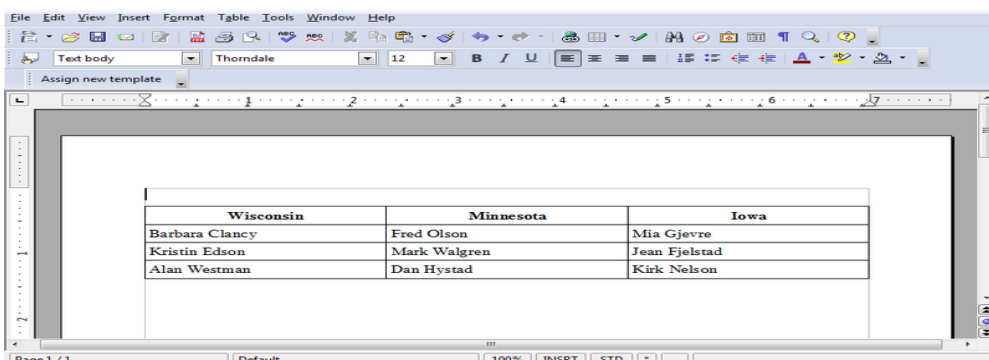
File Edit View Insert Format Table Tools Window Help

Text body Thorndale 12

Assign new template

| Wisconsin | Minnesota | Iowa |
|---|---|---|
| Barbara Clancy | Fred Olson | Mia Gjevre |
| Kristin Edson | Mark Walgren | Jean Fjelstad |
| Alan Westman | Dan Hystad | Kirk Nelson |

Page 1 / 1 Default 100% INSRT STD *